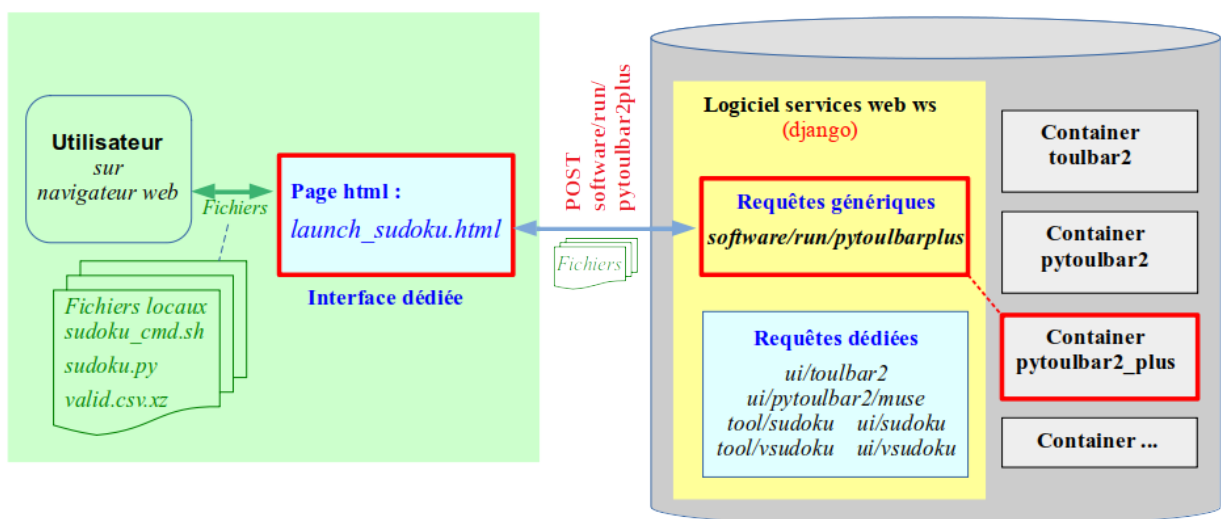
Utilisateur
sur
navigateur web

Fichiers

Fichiers locaux
sudoku_cmd.sh
sudoku.py
valid.csv.xz

Page html :
launch_sudoku.html

Interface dédiée

POST
software/run/
pytoulbar2plus

Fichiers

Logiciel services web ws
(django)

Requêtes génériques
software/run/pytoulbarplus

Requêtes dédiées
ui/toulbar2
ui/pytoulbar2/muse
tool/sudoku ui/sudoku
tool/vsudoku ui/vsudoku

Container
toulbar2

Container
pytoulbar2

Container
pytoulbar2_plus

Container ...